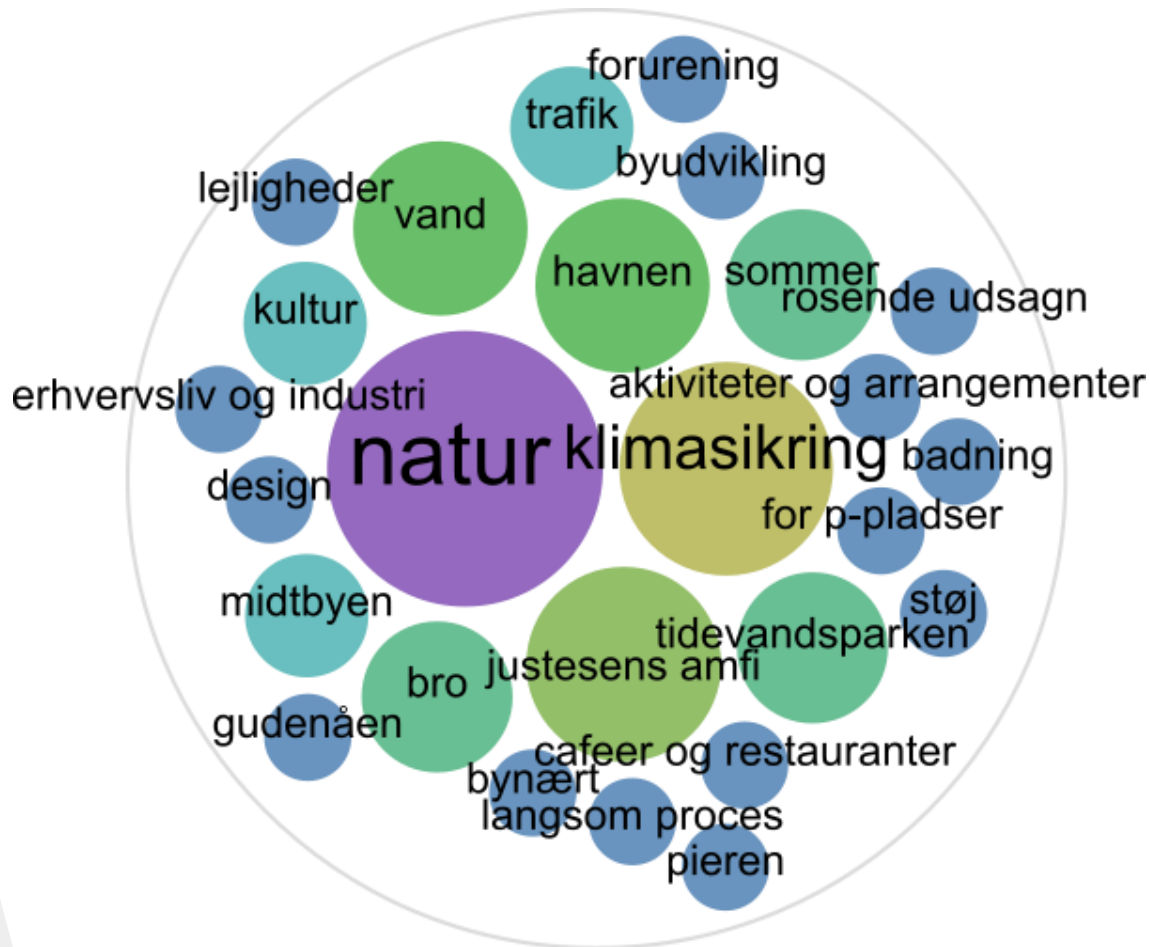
forurening
trafik
byudvikling
lejligheder
vand
havnen
sommer
rosende udsagn
kultur
aktiviteter og arrangementer
erhvervsliv og industri
natur
klimasikring
badning
design
for p-pladser
støj
midtbyen
tidevandsparken
justesens amfi
bro
gudenåen
cafeer og restauranter
bynært
langsom proces
pieren